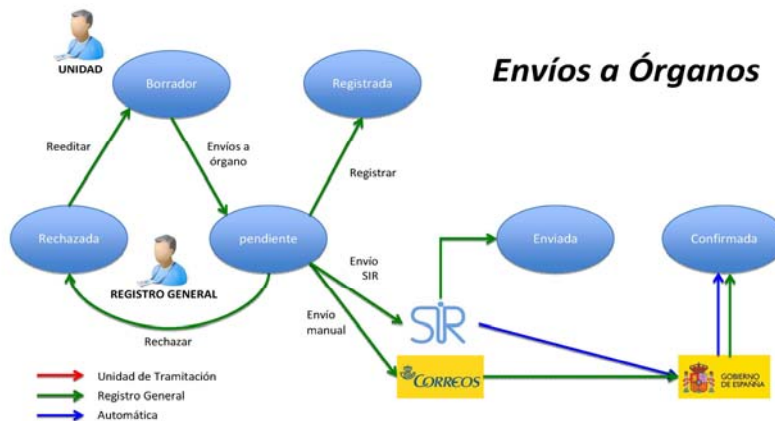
Envíos a Órganos

UNIDAD

Borrador

Registrada

Reeditar

Envíos a órgano

Registrar

Rechazada

pendiente

Enviada

Confirmada

REGISTRO GENERAL

Envío SIR

Envío manual

SIR

Rechazar

CORREOS

GOBIERNO DE ESPAÑA

Unidad de Tramitación
Registro General
Automática